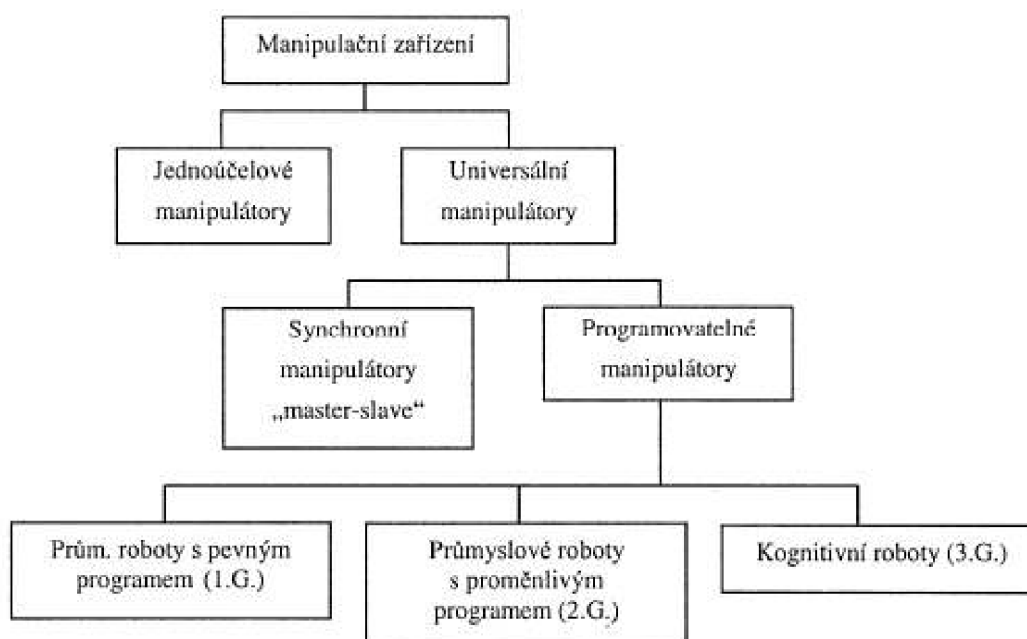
Manipulační zařízení

Jednoúčelové manipulátory

Universální manipulátory

Synchronní manipulátory „master-slave“

Programovatelné manipulátory

Prům. roboty s pevným programem (1.G.)

Průmyslové roboty s proměnlivým programem (2.G.)

Kognitivní roboty (3.G.)